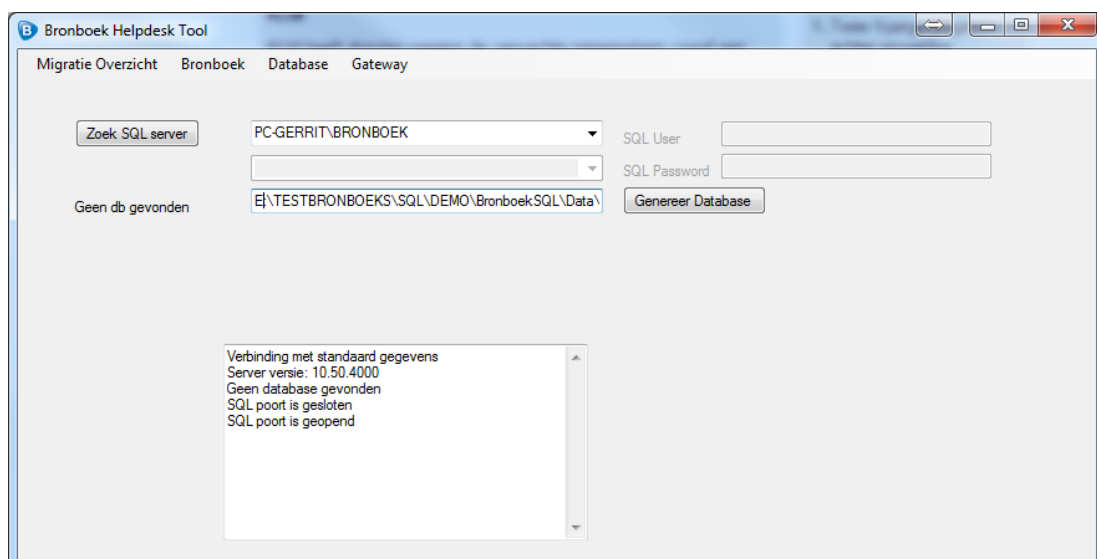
Bronboek Helpdesk Tool

Migratie Overzicht Bronboek Database Gateway

Zoek SQL server

PC-GERRIT\BRONBOEK

SQL User

SQL Password

Geen db gevonden

E|\TESTBRONBOEKS\SQL\DEMO\BronboekSQL\Data\

Genereer Database

Verbinding met standaard gegevens
Server versie: 10.50.4000
Geen database gevonden
SQL poort is gesloten
SQL poort is geopend